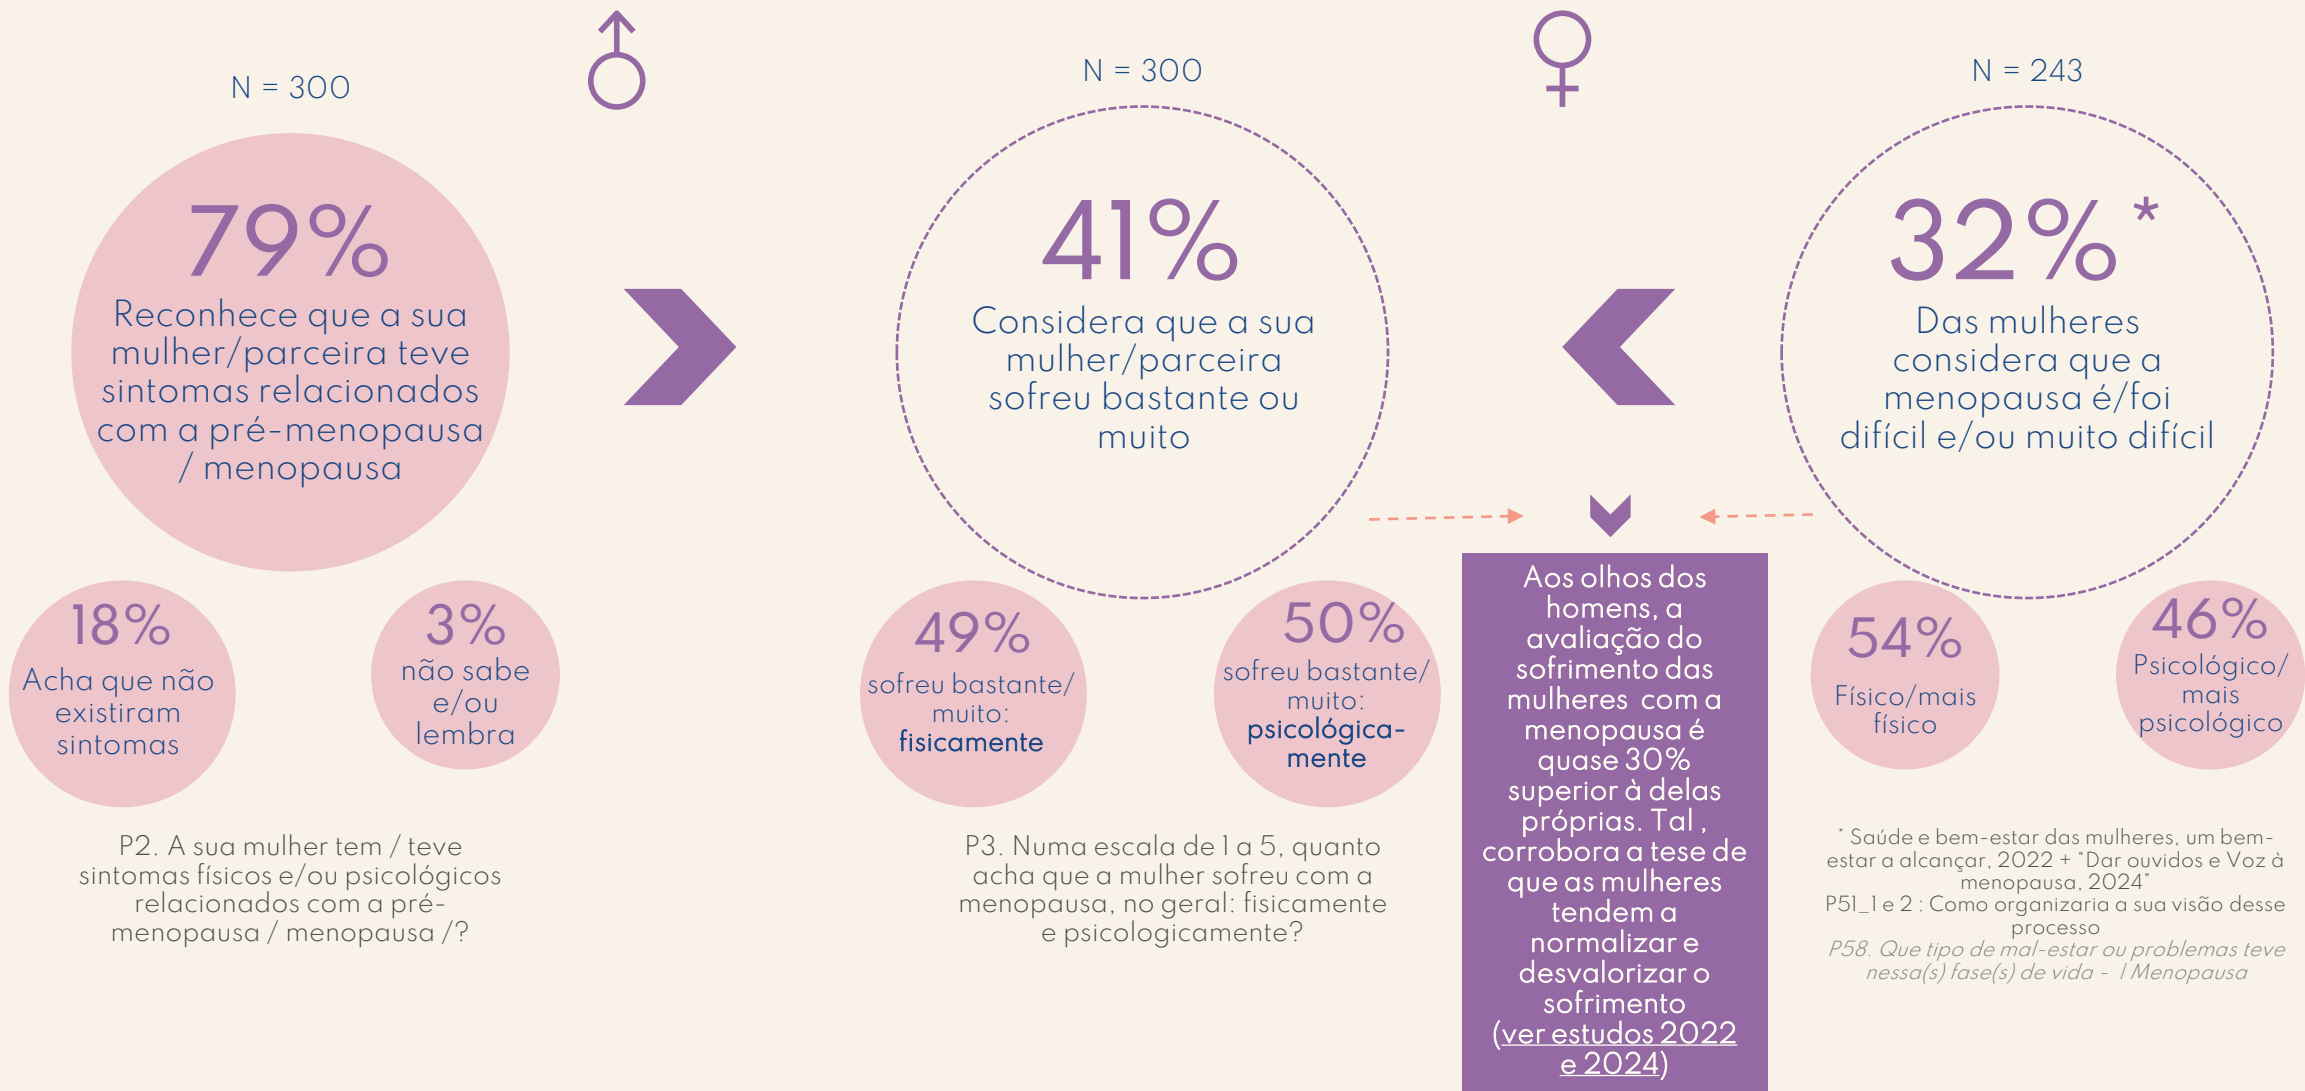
N = 300

79%
Reconhece que a sua mulher/parceira teve sintomas relacionados com a pré-menopausa / menopausa

18%
Acha que não existiram sintomas

3%
não sabe e/ou lembra

P2. A sua mulher tem / teve sintomas físicos e/ou psicológicos relacionados com a pré-menopausa / menopausa /?

N = 300

41%
Considera que a sua mulher/parceira sofreu bastante ou muito

49%
sofreu bastante/ muito: fisicamente

50%
sofreu bastante/ muito: psicológica-mente

P3. Numa escala de 1 a 5, quanto acha que a mulher sofreu com a menopausa, no geral: fisicamente e psicologicamente?

Aos olhos dos homens, a avaliação do sofrimento das mulheres com a menopausa é quase 30% superior à delas próprias. Tal , corrobora a tese de que as mulheres tendem a normalizar e desvalorizar o sofrimento (ver estudos 2022 e 2024)

N = 243

32%*
Das mulheres considera que a menopausa é/foi difícil e/ou muito difícil

54%
Físico/mais físico

46%
Psicológico/ mais psicológico

* Saúde e bem-estar das mulheres, um bem-estar a alcançar, 2022 + "Dar ouvidos e Voz à menopausa, 2024"
P51_1 e 2 : Como organizaria a sua visão desse processo
P58. Que tipo de mal-estar ou problemas teve nessa(s) fase(s) de vida - / Menopausa